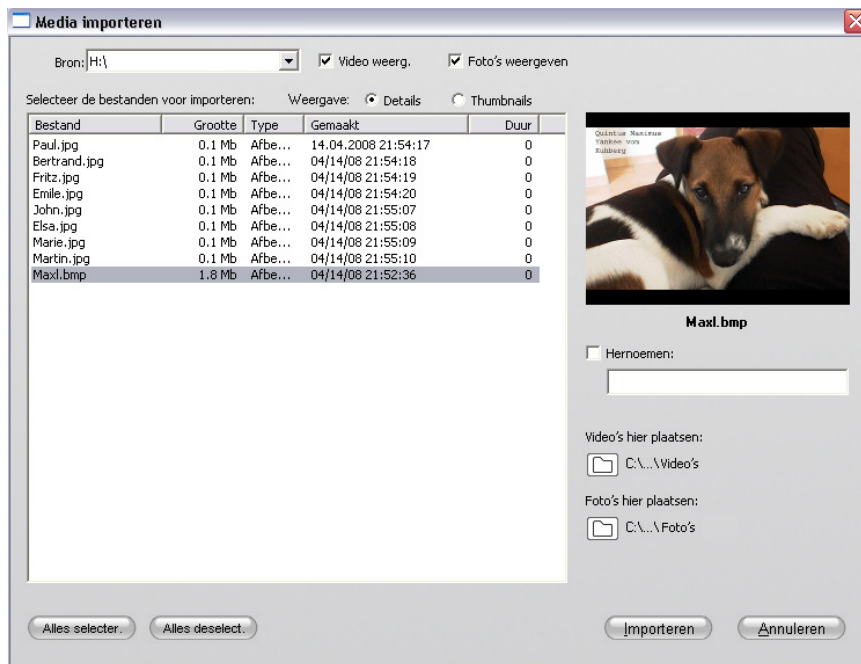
Media importeren

Bron: H:\

Video weerg.

Foto's weergeven

Selecteer de bestanden voor importeren:

Weergave: Details Thumbnails

| Bestand | Grootte | Type | Gemaakt | Duur |
|---|---|---|---|---|
| Paul.jpg | 0.1 Mb | Afbe... | 14.04.2008 21:54:17 | 0 |
| Bertrand.jpg | 0.1 Mb | Afbe... | 04/14/08 21:54:18 | 0 |
| Fritz.jpg | 0.1 Mb | Afbe... | 04/14/08 21:54:19 | 0 |
| Emile.jpg | 0.1 Mb | Afbe... | 04/14/08 21:54:20 | 0 |
| John.jpg | 0.1 Mb | Afbe... | 04/14/08 21:55:07 | 0 |
| Elsa.jpg | 0.1 Mb | Afbe... | 04/14/08 21:55:08 | 0 |
| Marie.jpg | 0.1 Mb | Afbe... | 04/14/08 21:55:09 | 0 |
| Martin.jpg | 0.1 Mb | Afbe... | 04/14/08 21:55:10 | 0 |
| Maxl.bmp | 1.8 Mb | Afbe... | 04/14/08 21:52:36 | 0 |

Quintus Maximus
Yankee von
Kuhberg

Maxl.bmp

Hernoemen:

Video's hier plaatsen:

C:\...\Video's

Foto's hier plaatsen:

C:\...\Foto's

Alles selecter.

Alles deselect.

Importeren

Annuleren